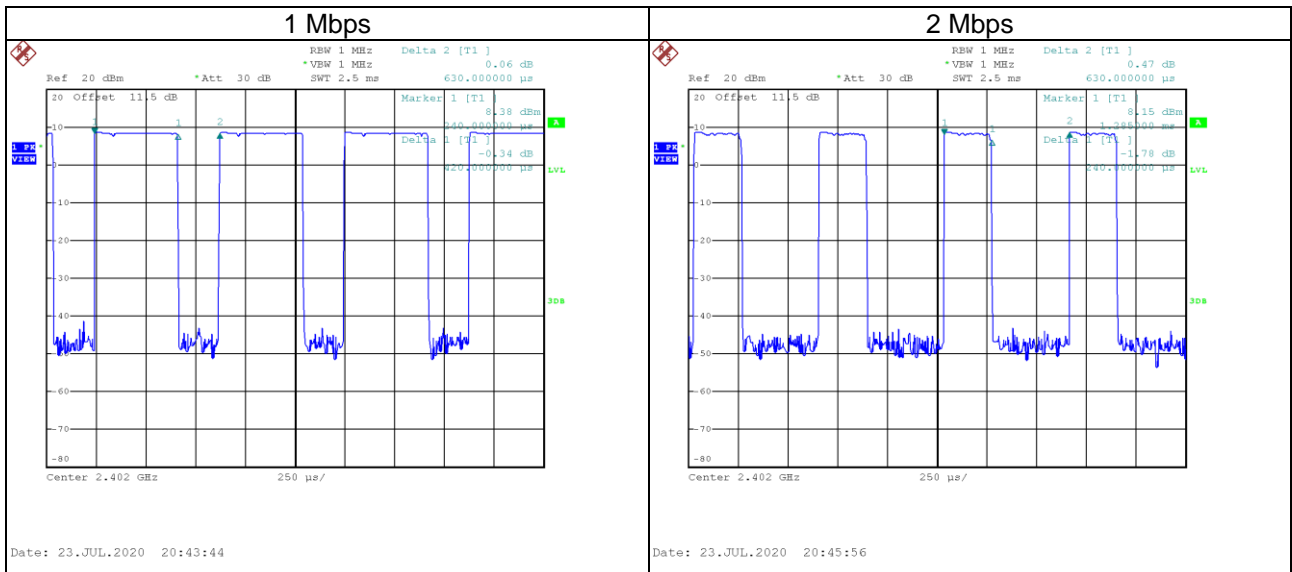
| 1 Mbps | 2 Mbps |
|---|---|
| RBW 1 MHz Delta 2 [T1] *VBW 1 MHz 0.06 dB Ref 20 dBm *Att 30 dB SWT 2.5 ms 630.000000 µs 20 Offset 11.5 dB Marker 1 [T1] 8.38 dBm 240.000000 µs Delta 1 [T1] -0.34 dB 420.000000 µs 1 PK VIEW A LVL 3DB 10 0 -10 -20 -30 -40 -50 -60 -70 -80 1 1 2 Center 2.402 GHz 250 µs/ Date: 23.JUL.2020 20:43:44 | RBW 1 MHz Delta 2 [T1] *VBW 1 MHz 0.47 dB Ref 20 dBm *Att 30 dB SWT 2.5 ms 630.000000 µs 20 Offset 11.5 dB Marker 1 [T1] 8.15 dBm 1.285000 ms Delta 1 [T1] -1.78 dB 240.000000 µs 1 PK VIEW A LVL 3DB 10 0 -10 -20 -30 -40 -50 -60 -70 -80 1 1 2 Center 2.402 GHz 250 µs/ Date: 23.JUL.2020 20:45:56 |